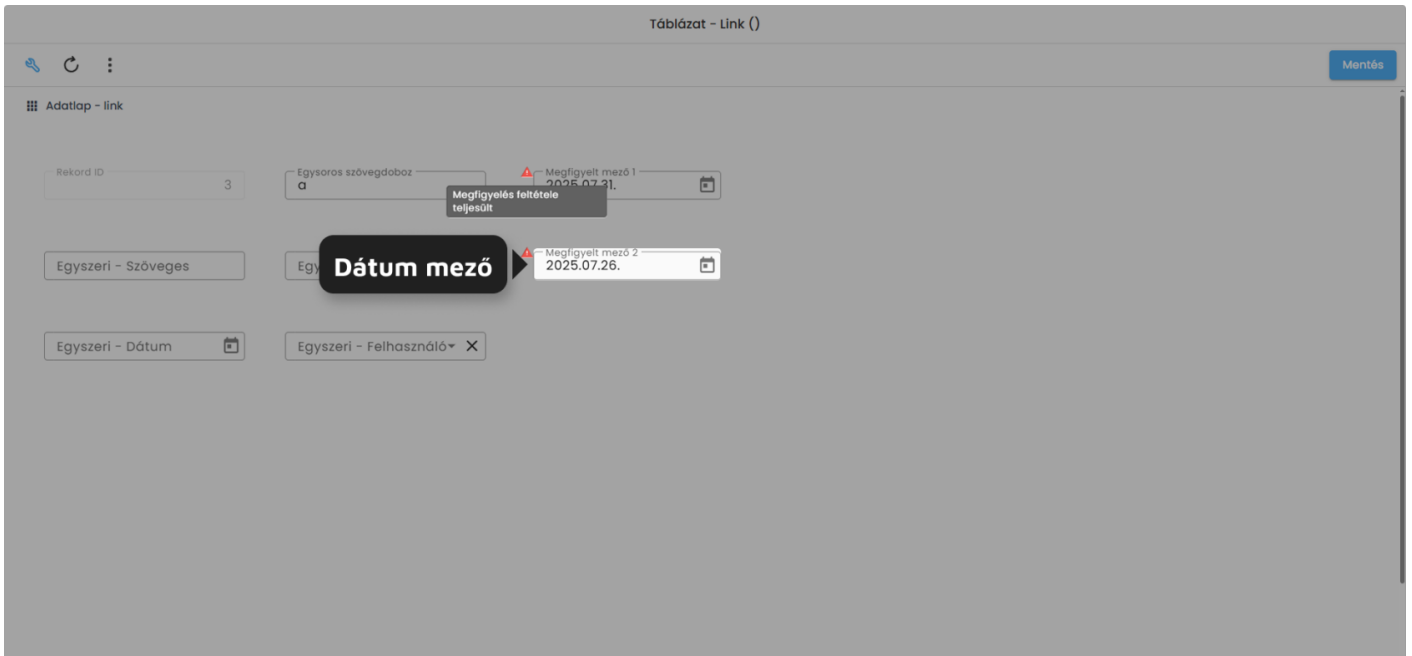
Táblázat - Link ()

Mentés

Adatlap - link

Rekord ID
3

Egysoros szövegdoboz
a

Megfigyelt mező 1
2025.07.31.

Megfigyelés feltétele teljesült

Egyszeri - Szöveges

Egy

Dátum mező

Megfigyelt mező 2
2025.07.26.

Egyszeri - Dátum

Egyszeri - Felhasználó